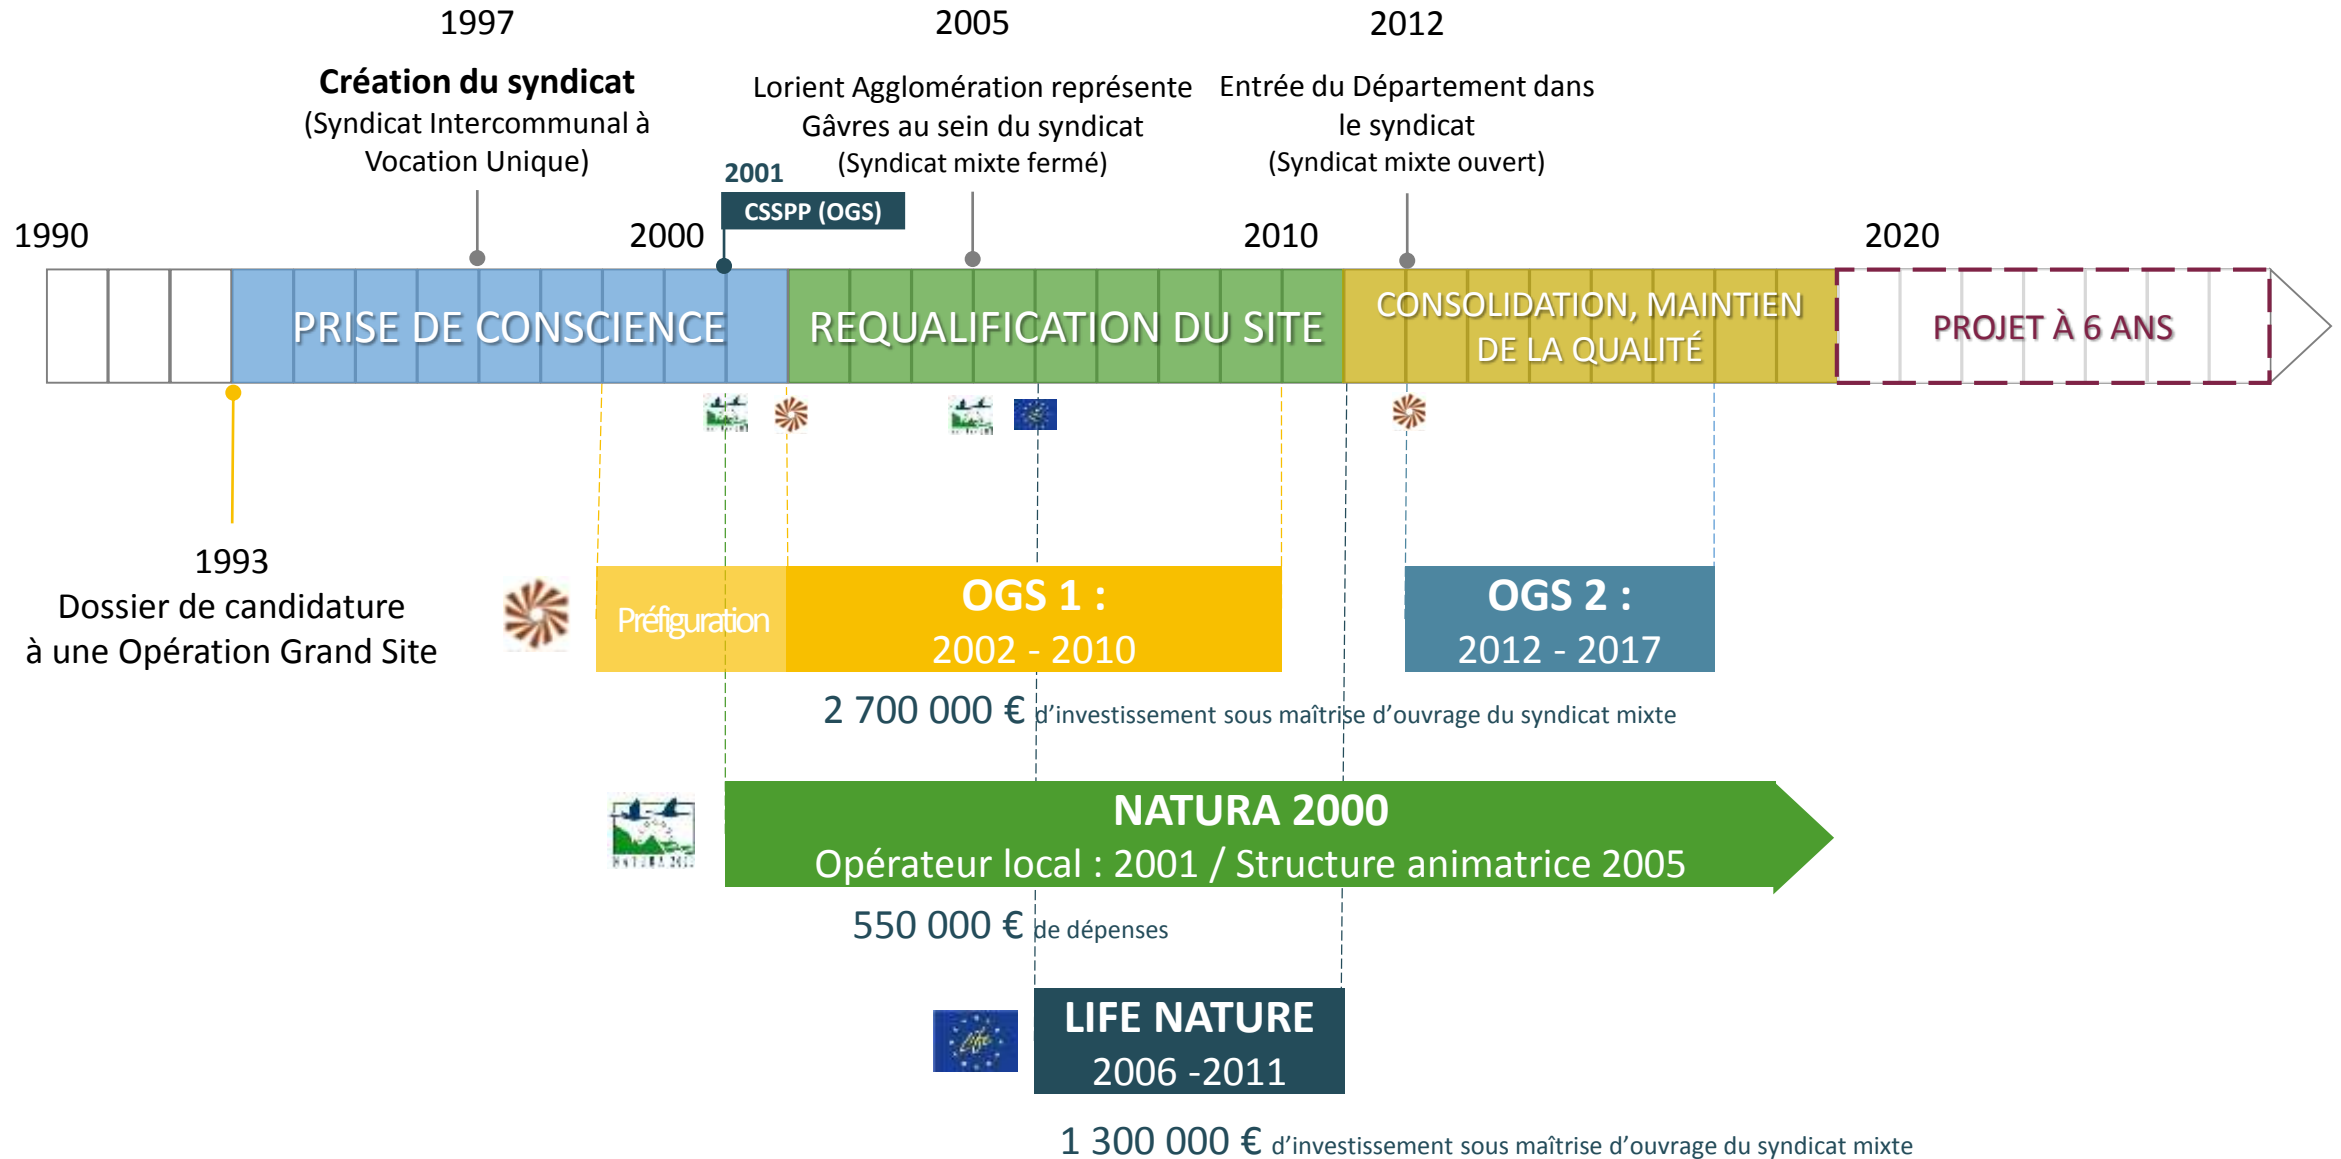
1997

**Création du syndicat**
(Syndicat Intercommunal à Vocation Unique)

2005

Lorient Agglomération représente Gâvres au sein du syndicat
(Syndicat mixte fermé)

2012

Entrée du Département dans le syndicat
(Syndicat mixte ouvert)

2001
CSSPP (OGS)

1990

2000

2010

2020

PRISE DE CONSCIENCE

REQUALIFICATION DU SITE

CONSOLIDATION, MAINTIEN DE LA QUALITÉ

PROJET À 6 ANS

1993
Dossier de candidature à une Opération Grand Site

Préfiguration

OGS 1 :
2002 - 2010

OGS 2 :
2012 - 2017

2 700 000 € d'investissement sous maîtrise d'ouvrage du syndicat mixte

NATURA 2000
Opérateur local : 2001 / Structure animatrice 2005

550 000 € de dépenses

LIFE NATURE
2006 -2011

1 300 000 € d'investissement sous maîtrise d'ouvrage du syndicat mixte